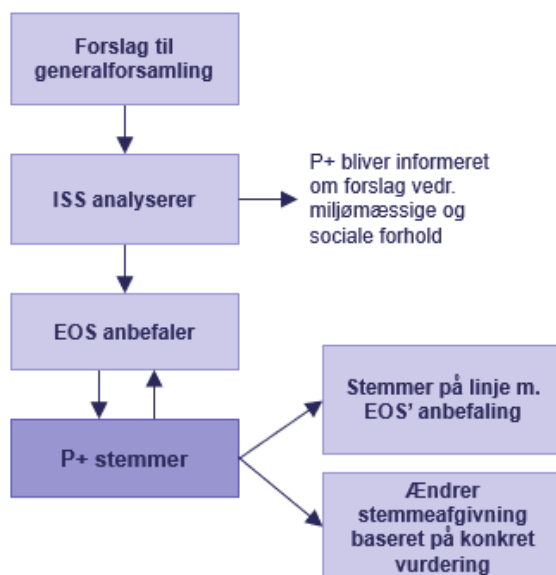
Forslag til generalforsamling

ISS analyserer

P+ bliver informeret om forslag vedr. miljømæssige og sociale forhold

EOS anbefaler

P+ stemmer

Stemmer på linje m. EOS' anbefaling

Ændrer stemmeafgivning baseret på konkret vurdering